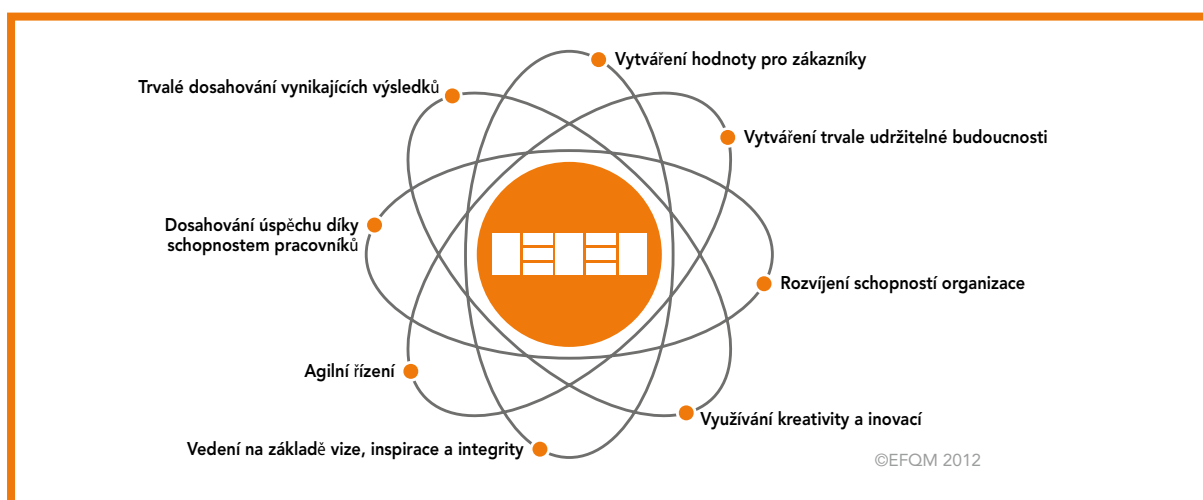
Vytváření hodnoty pro zákazníky

Trvalé dosahování vynikajících výsledků

Vytváření trvale udržitelné budoucnosti

Dosahování úspěchu díky schopnostem pracovníků

Rozvíjení schopností organizace

Agilní řízení

Využívání kreativity a inovací

Vedení na základě vize, inspirace a integrity

©EFQM 2012